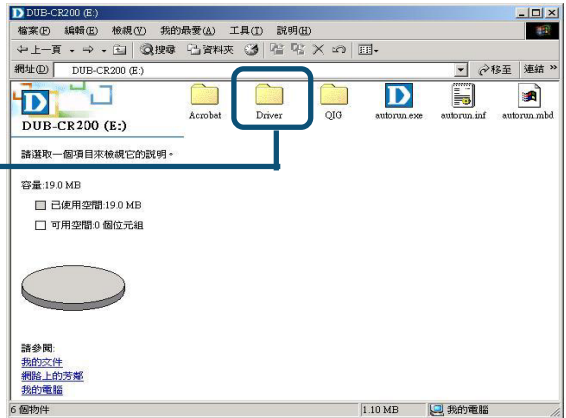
DUB-CR200 (E:)

檔案(F) 編輯(E) 檢視(V) 我的最愛(A) 工具(T) 說明(H)

上一頁 搜尋 資料夾

網址(D) DUB-CR200 (E:) 移至 連結 »

DUB-CR200 (E:)

Acrobat Driver QIG autorun.exe autorun.inf autorun.mbd

請選取一個項目來檢視它的說明。

容量:19.0 MB

已使用空間:19.0 MB

可用空間:0 個位元組

請參閱:
我的文件
網路上的芳鄰
我的電腦

6 個物件 1.10 MB 我的電腦